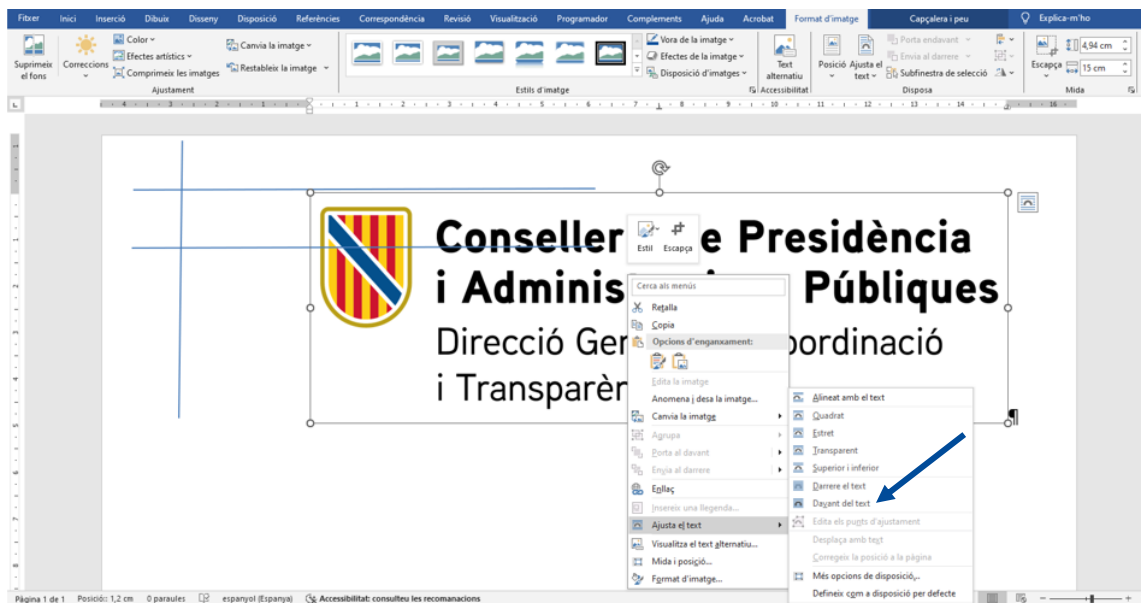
Fitxer Inici Inserció Dibuix Disseny Disposició Referències Correspondència Revisió Visualització Programador Complements Ajuda Acrobat Format d'imatge Capçalera i peu Explica-m'ho

Suprimeix el fons Correccions Color Efectes artístics Comprimeix les imatges Canvia la imatge Restableix la imatge Ajustament

Estils d'imatge Vora de la imatge Efectes de la imatge Disposició d'imatges

Text alternatiu Accessibilitat

Posició Ajusta el text Porta endavant Envia al darrere Subfinestra de selecció Disposa

Escapça 4,94 cm 15 cm Mida

Conseller e Presidència
i Adminis Públiques
Direcció Ger oordinació
i Transparèr

Estil Escapça

Cerca als menús
Retalla
Copia
Opcions d'enganxament:
Edita la imatge
Anomena i desa la imatge...
Canvia la imatge
Agrupa
Porta al davant
Envia al darrere
Enllaç
Insereix una llegenda...
Ajusta el text
Visualitza el text alternatiu...
Mida i posició...
Format d'imatge...

Alineat amb el text
Quadrat
Estret
Transparent
Superior i inferior
Darrere el text
Davant del text
Edita els punts d'ajustament
Desplaça amb text
Corregeix la posició a la pàgina
Més opcions de disposició...
Defineix com a disposició per defecte

Pàgina 1 de 1 Posició: 1,2 cm 0 paraules espanyol (Espanya) Accessibilitat: consulteu les recomanacions